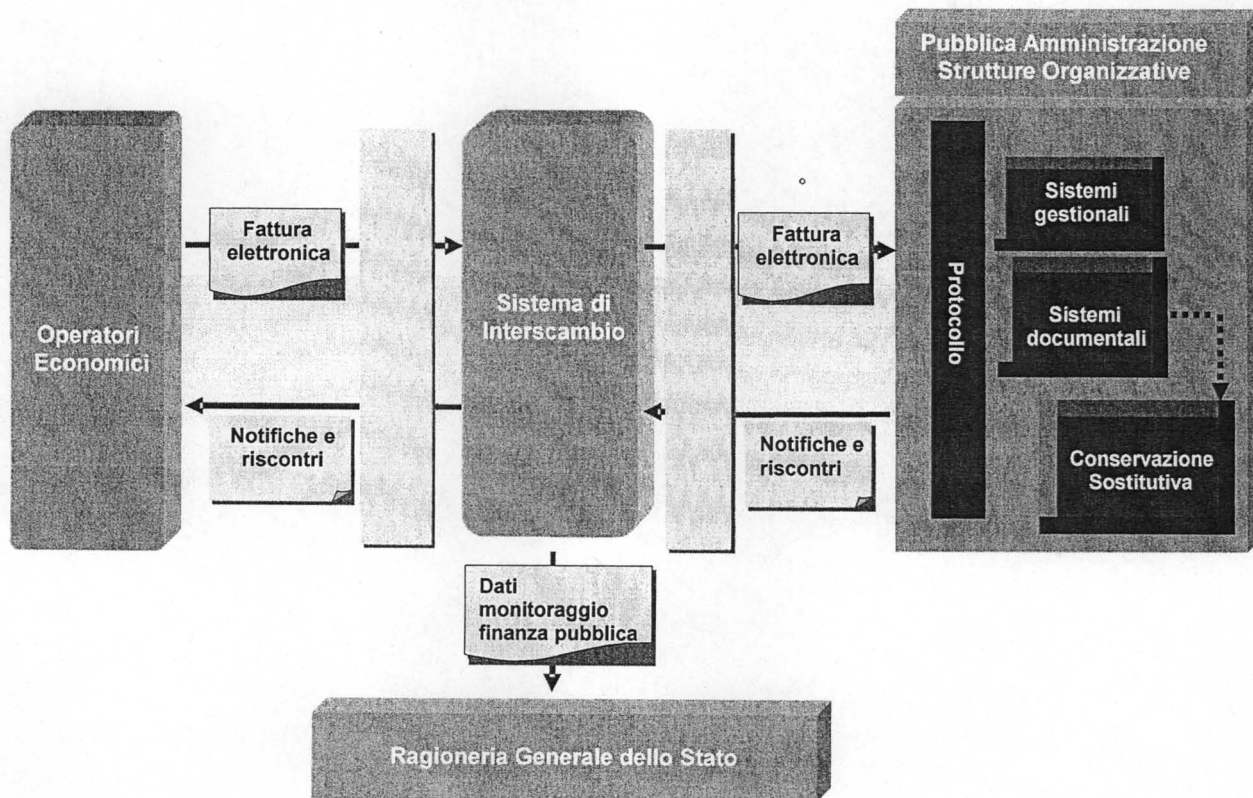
Pubblica Amministrazione Strutture Organizzative

Operatori Economici

Fattura elettronica

Notifiche e riscontri

Sistema di Interscambio

Fattura elettronica

Notifiche e riscontri

Protocollo

Sistemi gestionali

Sistemi documentali

Conservazione Sostitutiva

Dati monitoraggio finanza pubblica

Ragioneria Generale dello Stato